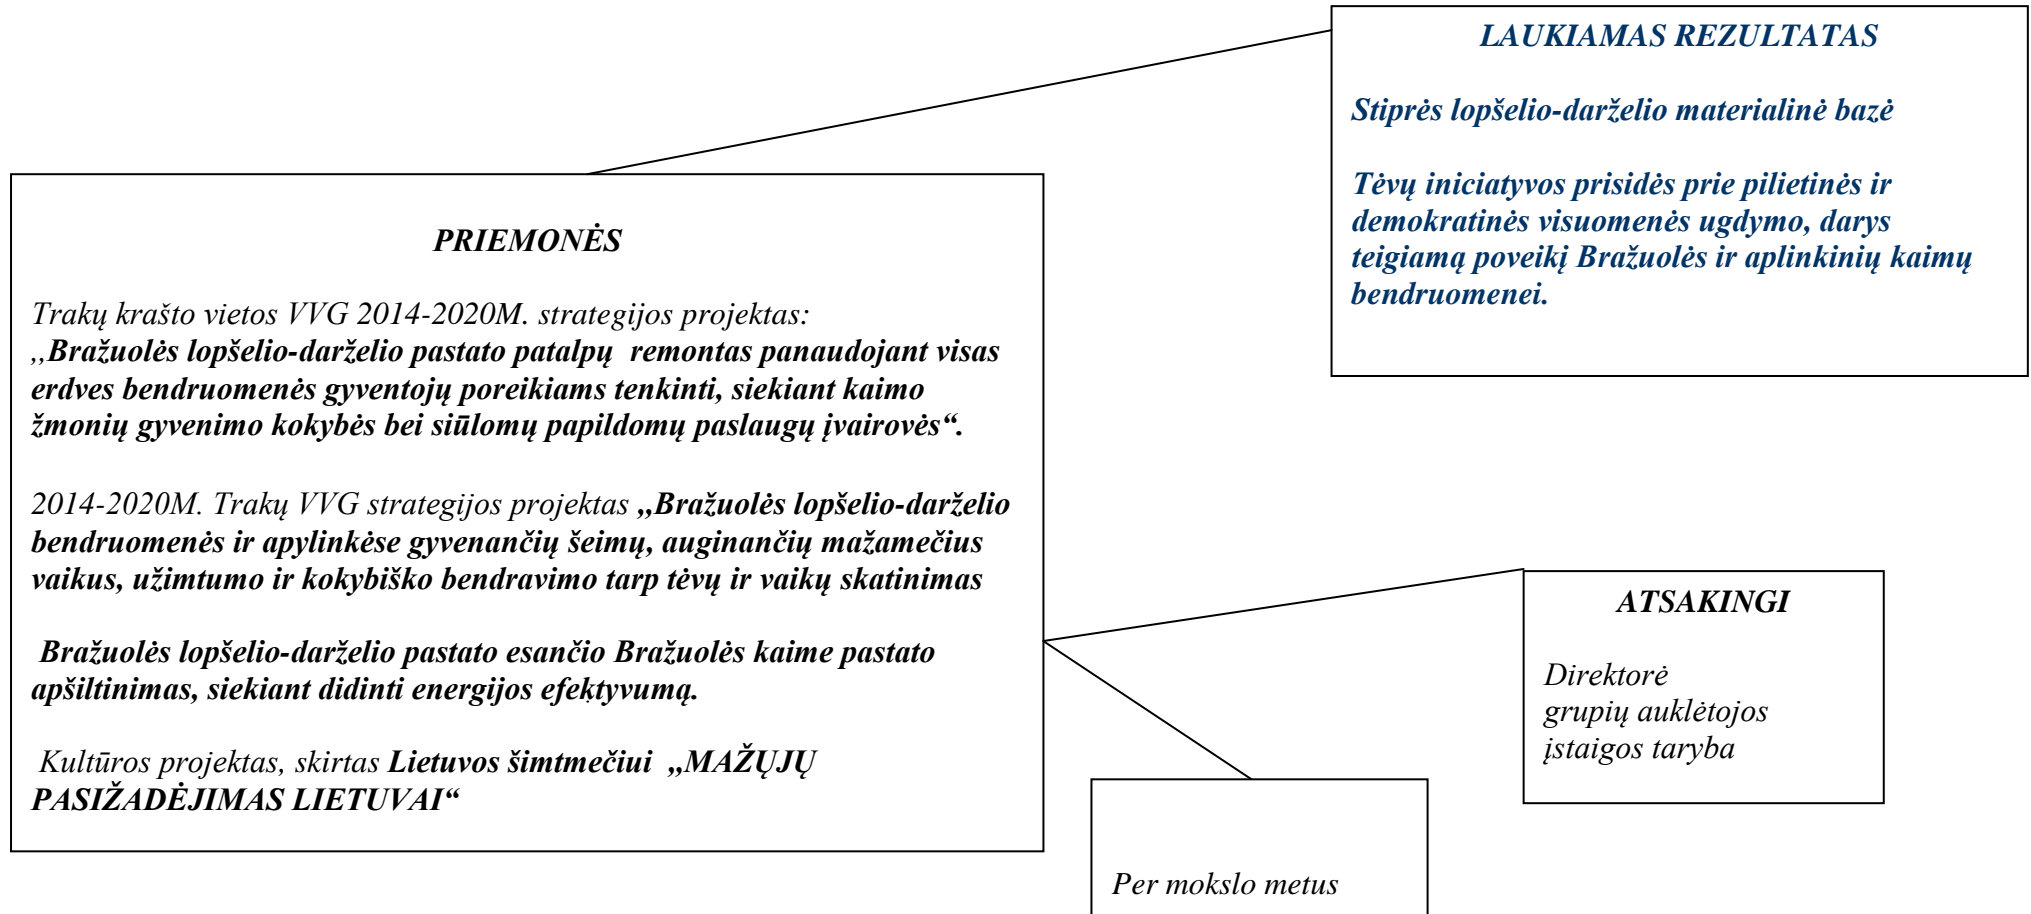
LAUKIAMAS REZULTATAS

Stiprės lopšelio-darželio materialinė bazė

Tėvų iniciatyvos prisidės prie pilietinės ir demokratinės visuomenės ugdymo, darys teigiamą poveikį Bražuolės ir aplinkinių kaimų bendruomenei.

PRIEMONĖS

Trakų krašto vietos VVG 2014-2020M. strategijos projektas: ,,Bražuolės lopšelio-darželio pastato patalpų remontas panaudojant visas erdves bendruomenės gyventojų poreikiams tenkinti, siekiant kaimo žmonių gyvenimo kokybės bei siūlomų papildomų paslaugų įvairovės“.

2014-2020M. Trakų VVG strategijos projektas „Bražuolės lopšelio-darželio bendruomenės ir apylinkėse gyvenančių šeimų, auginančių mažamečius vaikus, užimtumo ir kokybiško bendravimo tarp tėvų ir vaikų skatinimas

Bražuolės lopšelio-darželio pastato esančio Bražuolės kaime pastato apšiltinimas, siekiant didinti energijos efektyvumą.

Kultūros projektas, skirtas Lietuvos šimtmečiui „MAŽŲJŲ PASIŽADĖJIMAS LIETUVAI“

ATSAKINGI

Direktorė
grupių auklėtojos
įstaigos taryba

Per mokslo metus